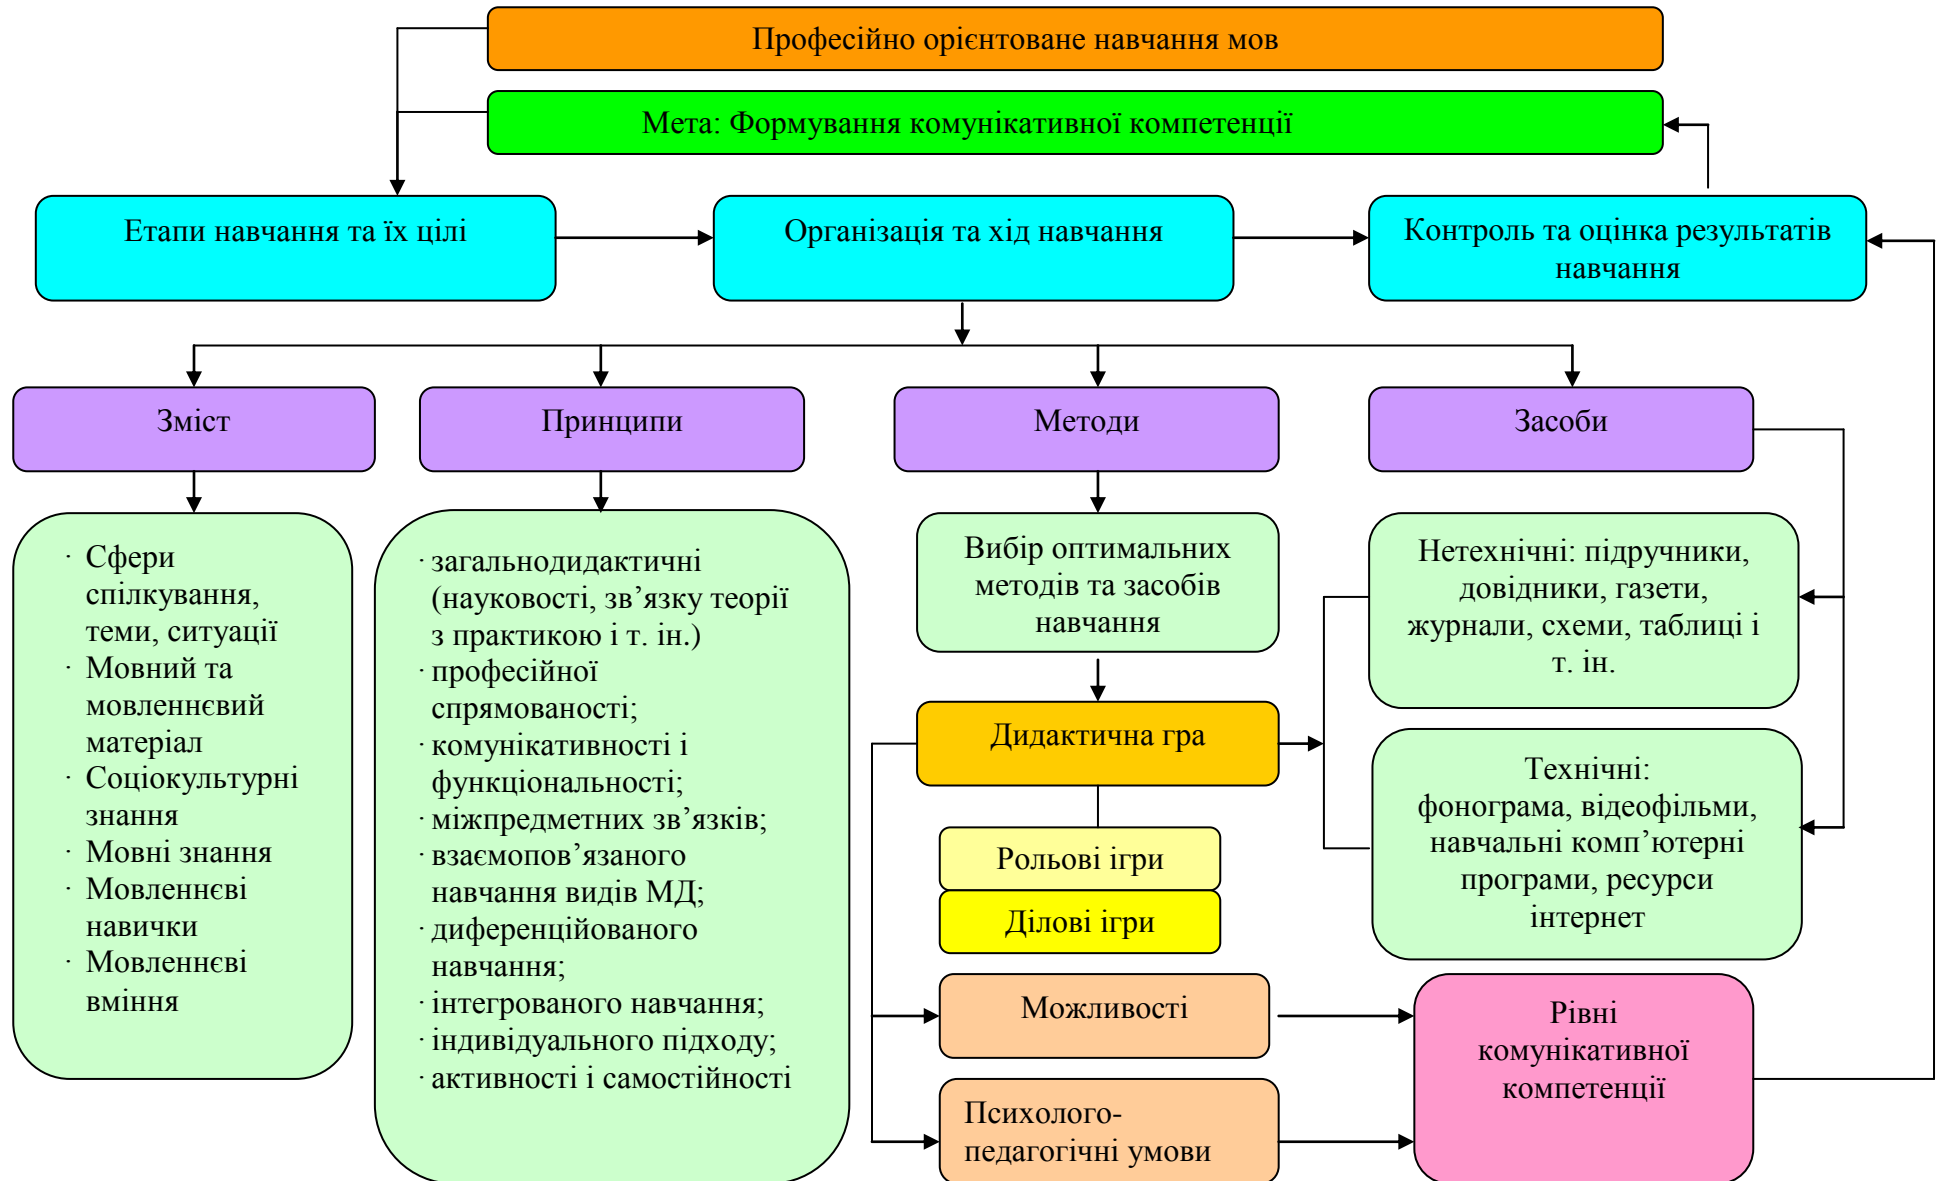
Професійно орієнтоване навчання мов

Мета: Формування комунікативної компетенції

Етапи навчання та їх цілі

Організація та хід навчання

Контроль та оцінка результатів навчання

Зміст

Принципи

Методи

Засоби

· Сфери спілкування, теми, ситуації
· Мовний та мовленнєвий матеріал
· Соціокультурні знання
· Мовні знання
· Мовленнєві навички
· Мовленнєві вміння

· загальнодидактичні (науковості, зв'язку теорії з практикою і т. ін.)
· професійної спрямованості;
· комунікативності і функціональності;
· міжпредметних зв'язків;
· взаємопов'язаного навчання видів МД;
· диференційованого навчання;
· інтегрованого навчання;
· індивідуального підходу;
· активності і самостійності

Вибір оптимальних методів та засобів навчання

Дидактична гра

Рольові ігри

Ділові ігри

Можливості

Психолого-педагогічні умови

Нетехнічні: підручники, довідники, газети, журнали, схеми, таблиці і т. ін.

Технічні: фонограма, відеофільми, навчальні комп'ютерні програми, ресурси інтернет

Рівні комунікативної компетенції